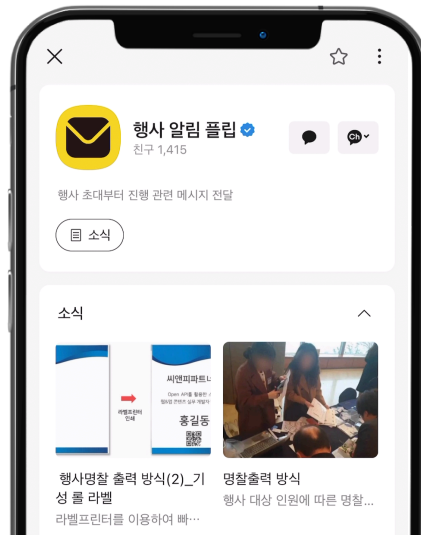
행사 알림 플립

친구 1,415

Ch

행사 초대부터 진행 관련 메시지 전달

소식

소식

라벨프린터 인쇄

씨앤피파트너

홍길동

행사명찰 출력 방식(2)_기성 롤 라벨

라벨프린터를 이용하여 빠…

명찰출력 방식

행사 대상 인원에 따른 명찰…